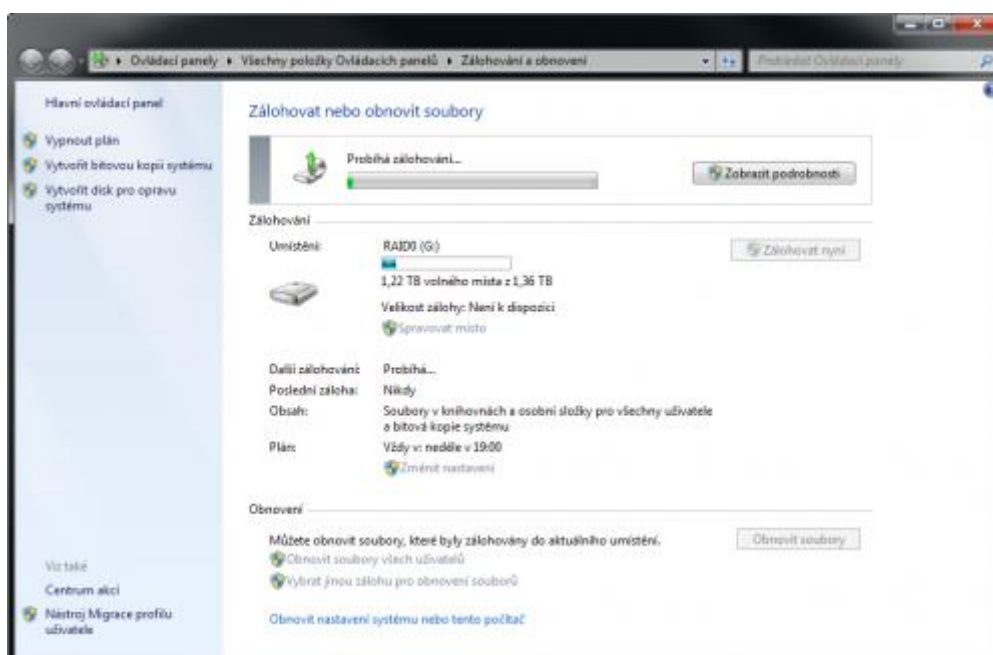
Ovládací panely ▸ Všechny položky Ovládacích panelů ▸ Zálohování a obnovení

Prohledat Ovládací panely

Hlavní ovládací panel

Vypnout plán

Vytvořit bitovou kopii systému

Vytvořit disk pro opravu systému

Zálohovat nebo obnovit soubory

Probíhá zálohování...

Zobrazit podrobnosti

Zálohování

Umístění: RAID0 (G:)

1,22 TB volného místa z 1,36 TB

Velikost zálohy: Není k dispozici

Spravovat místo

Zálohovat nyní

Další zálohování: Probíhá...

Poslední záloha: Nikdy

Obsah: Soubory v knihovnách a osobní složky pro všechny uživatele a bitová kopie systému

Plán: Vždy v: neděle v 19:00

Změnit nastavení

Obnovení

Můžete obnovit soubory, které byly zálohovány do aktuálního umístění.

Obnovit soubory

Obnovit soubory všech uživatelů

Vybrat jinou zálohu pro obnovení souborů

Obnovit nastavení systému nebo tento počítač

Viz také

Centrum akcí

Nástroj Migrace profilu uživatele